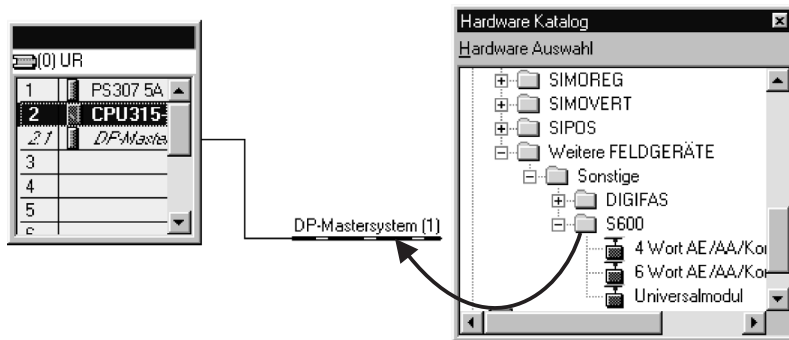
(0) UR

| | |
|---|---|
| 1 | PS307 5A |
| 2 | CPU315- |
| 2.1 | DP-Maste |
| 3 | |
| 4 | |
| 5 | |
| 6 | |

DP-Mastersystem (1)

Hardware Katalog
Hardware Auswahl

SIMOREG
SIMOVERT
SIPOS
Weitere FELDGERÄTE
Sonstige
DIGIFAS
S600
4 Wort AE/AA/Ko
6 Wort AE/AA/Ko
Universalmodul